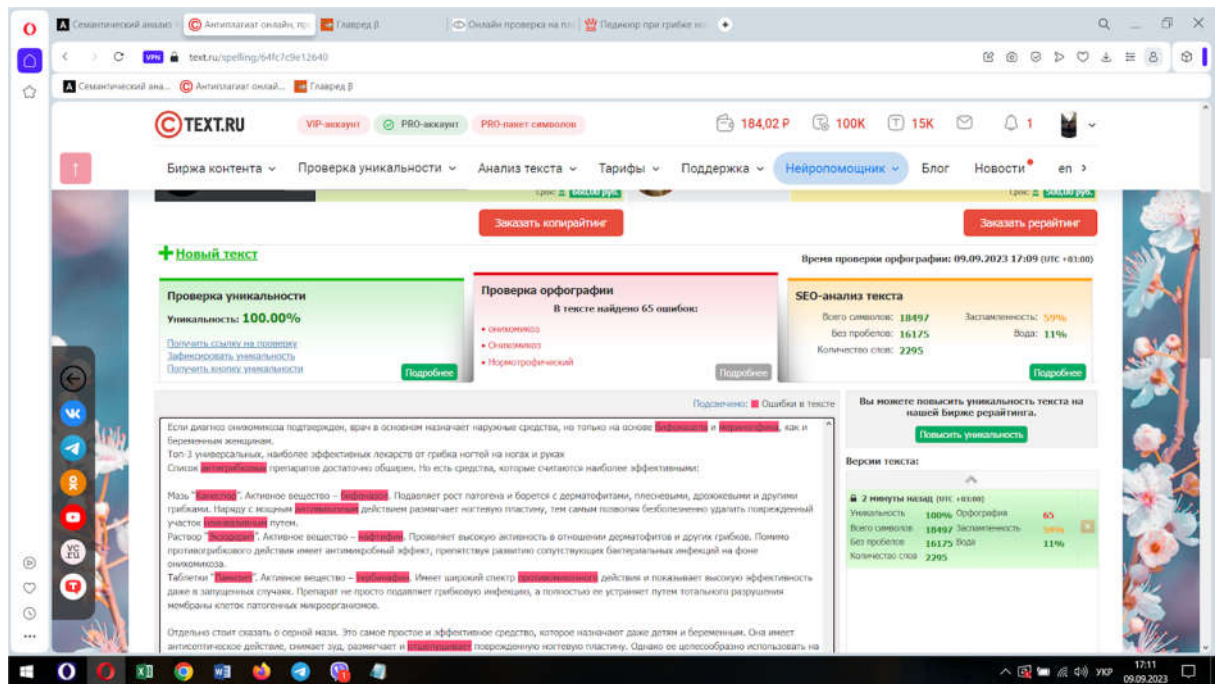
Семантический анализ | Антиплагиат онлайн, пр | Главред | Онлайн проверка на пл | Педикюр при грибке но

text.ru/spelling/64fc7c9e12640

Семантический ана... Антиплагиат онлайн... Главред

TEXT.RU VIP-аккаунт PRO-аккаунт PRO-пакет символов 184,02 Р 100K 15K 1

Биржа контента Проверка уникальности Анализ текста Тарифы Поддержка Нейропомощник Блог Новости en

Заказать копирайтинг Заказать рерайтинг

Новый текст

Время проверки орфографии: 09.09.2023 17:09 (UTC +03:00)

Проверка уникальности
Уникальность: 100.00%
Получить ссылку на проверку
Зафиксировать уникальность
Получить кнопку уникальности
Подробнее

Проверка орфографии
В тексте найдено 65 ошибок:
• ониxомикоз
• Онихомикоз
• Нормотрофический
Подробнее

SEO-анализ текста
Всего символов: 18497 Заспамленность: 59%
Без пробелов: 16175 Вода: 11%
Количество слов: 2295
Подробнее

Подсвечено: Ошибки в тексте

Если диагноз онихомикоза подтвержден, врач в основном назначает наружные средства, но только на основе бифоназола и тербинафина, как и беременным женщинам.
Топ-3 универсальных, наиболее эффективных лекарств от грибка ногтей на ногах и руках
Список антигрибковых препаратов достаточно обширен. Но есть средства, которые считаются наиболее эффективными:

Мазь "Канеспор". Активное вещество – бифоназол. Подавляет рост патогена и борется с дерматофитами, плесневыми, дрожжевыми и другими грибками. Наряду с мощным антимикотным действием размягчает ногтевую пластину, тем самым позволяя безболезненно удалить поврежденный участок неинвазивным путем.
Раствор "Экзодерил". Активное вещество – нафтифин. Проявляет высокую активность в отношении дерматофитов и других грибков. Помимо противогрибкового действия имеет антимикробный эффект, препятствуя развитию сопутствующих бактериальных инфекций на фоне онихомикоза.
Таблетки "Ламизил". Активное вещество – тербинафин. Имеет широкий спектр противомикозного действия и показывает высокую эффективность даже в запущенных случаях. Препарат не просто подавляет грибковую инфекцию, а полностью ее устраняет путем тотального разрушения мембраны клеток патогенных микроорганизмов.

Отдельно стоит сказать о серной мази. Это самое простое и эффективное средство, которое назначают даже детям и беременным. Она имеет антисептическое действие, снимает зуд, размягчает и отшелушивает поврежденную ногтевую пластину. Однако ее целесообразно использовать на

Вы можете повысить уникальность текста на нашей Бирже рерайтинга.
Повысить уникальность

Версии текста:
2 минуты назад (UTC +03:00)
Уникальность 100% Орфография 65
Всего символов 18497 Заспамленность 59%
Без пробелов 16175 Вода 11%
Количество слов 2295

17:11 09.09.2023 УКР